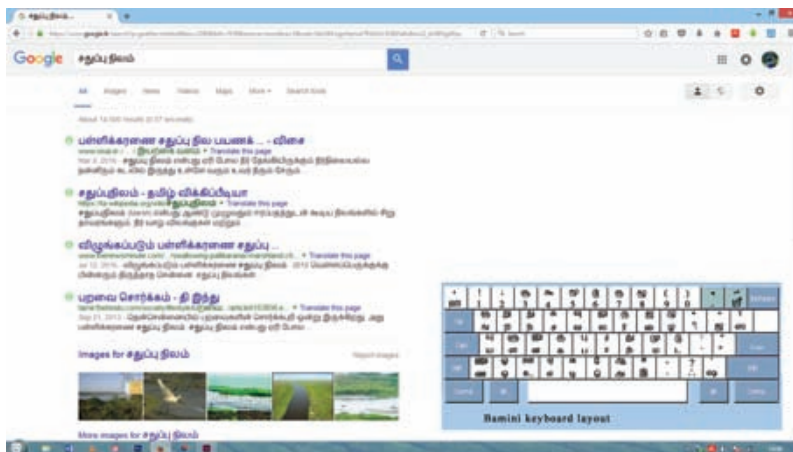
Google சதுப்பு நிலம்

All Images News Videos Maps More Search tools

About 14,100 results (0.37 seconds)

பள்ளிக்கரணை சதுப்பு நில பயணக் ... - விகடீ
Translate this page
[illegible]

சதுப்புநிலம் - தமிழ் விக்கிப்பீடியா
Translate this page
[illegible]

விழுங்கப்படும் பள்ளிக்கரணை சதுப்பு ...
Translate this page
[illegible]

பறவை சொர்க்கம் - தி இந்து
Translate this page
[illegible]

Images for சதுப்பு நிலம்

Report images

More images for சதுப்பு நிலம்

Bamini keyboard layout